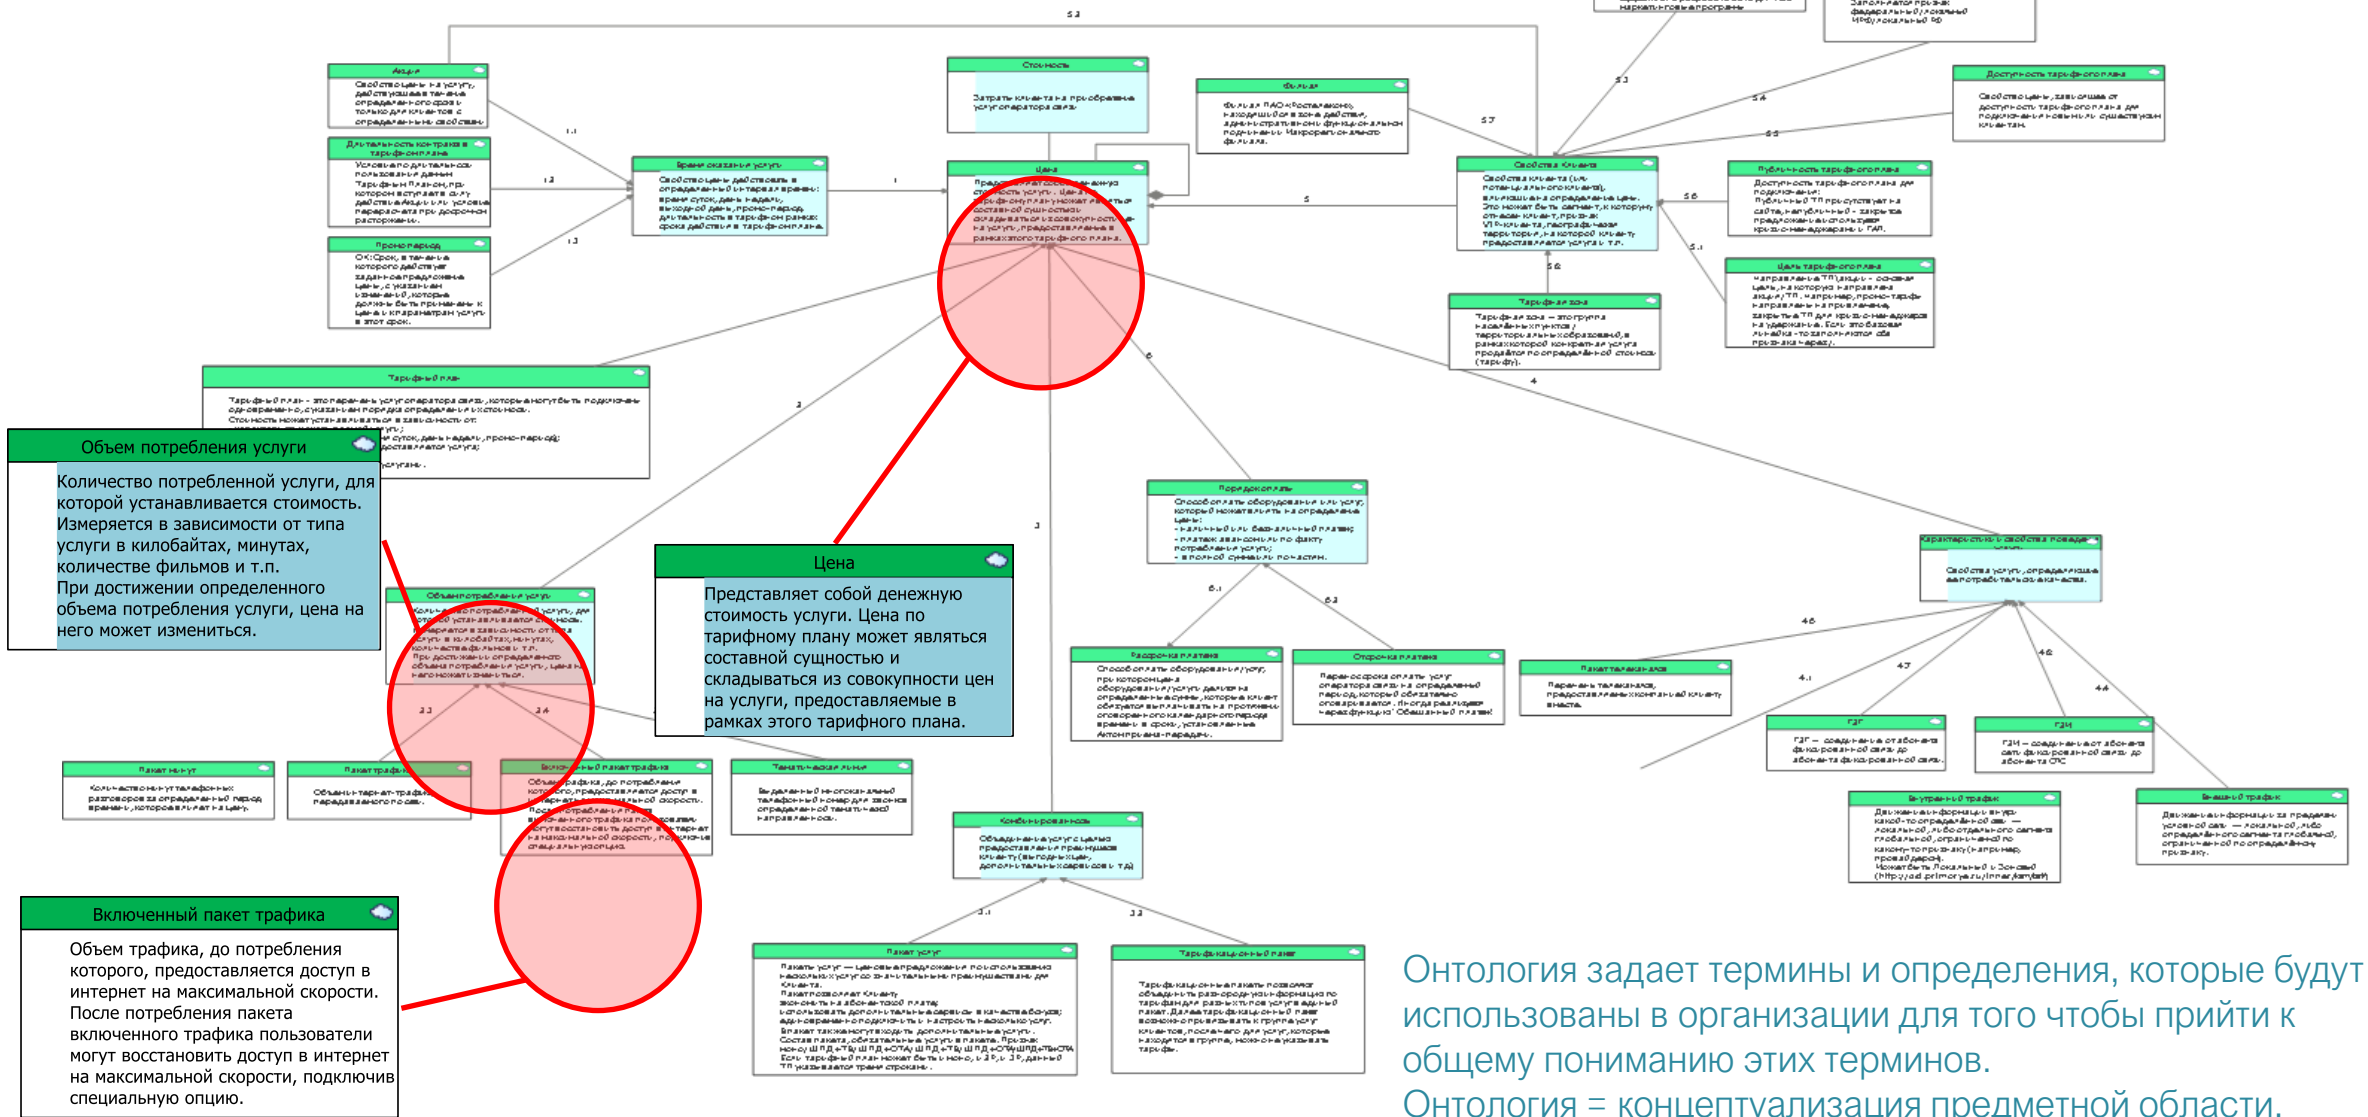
Объем потребления услуги

Количество потребленной услуги, для которой устанавливается стоимость. Измеряется в зависимости от типа услуги в килобайтах, минутах, количестве фильмов и т.п. При достижении определенного объема потребления услуги, цена на него может измениться.

Цена

Представляет собой денежную стоимость услуги. Цена по тарифному плану может являться составной сущностью и складываться из совокупности цен на услуги, предоставляемые в рамках этого тарифного плана.

Включенный пакет трафика

Объем трафика, до потребления которого, предоставляется доступ в интернет на максимальной скорости. После потребления пакета включенного трафика пользователи могут восстановить доступ в интернет на максимальной скорости, подключив специальную опцию.

Акция

Длительность контракта в тарифном плане

Промо-период

Время оказания услуги

Стоимость

Цена

Филиал

Свойства Клиента

Доступность тарифного плана

Публичность тарифного плана

Цель тарифного плана

Тарифная зона

Тарифный план

Порядок оплаты

Рассрочка платежа

Отсрочка платежа

Пакет тематических

Характеристики свойства поведения

Объем потребления услуги

Пакет минут

Пакет трафика

Включенный пакет трафика

Тематическая линия

Комбинированность

ГЗГ

ГЗМ

Внутренний трафик

Внешний трафик

Пакет услуг

Тарифицированный план

Онтология задает термины и определения, которые будут использованы в организации для того чтобы прийти к общему пониманию этих терминов.
Онтология = концептуализация предметной области.